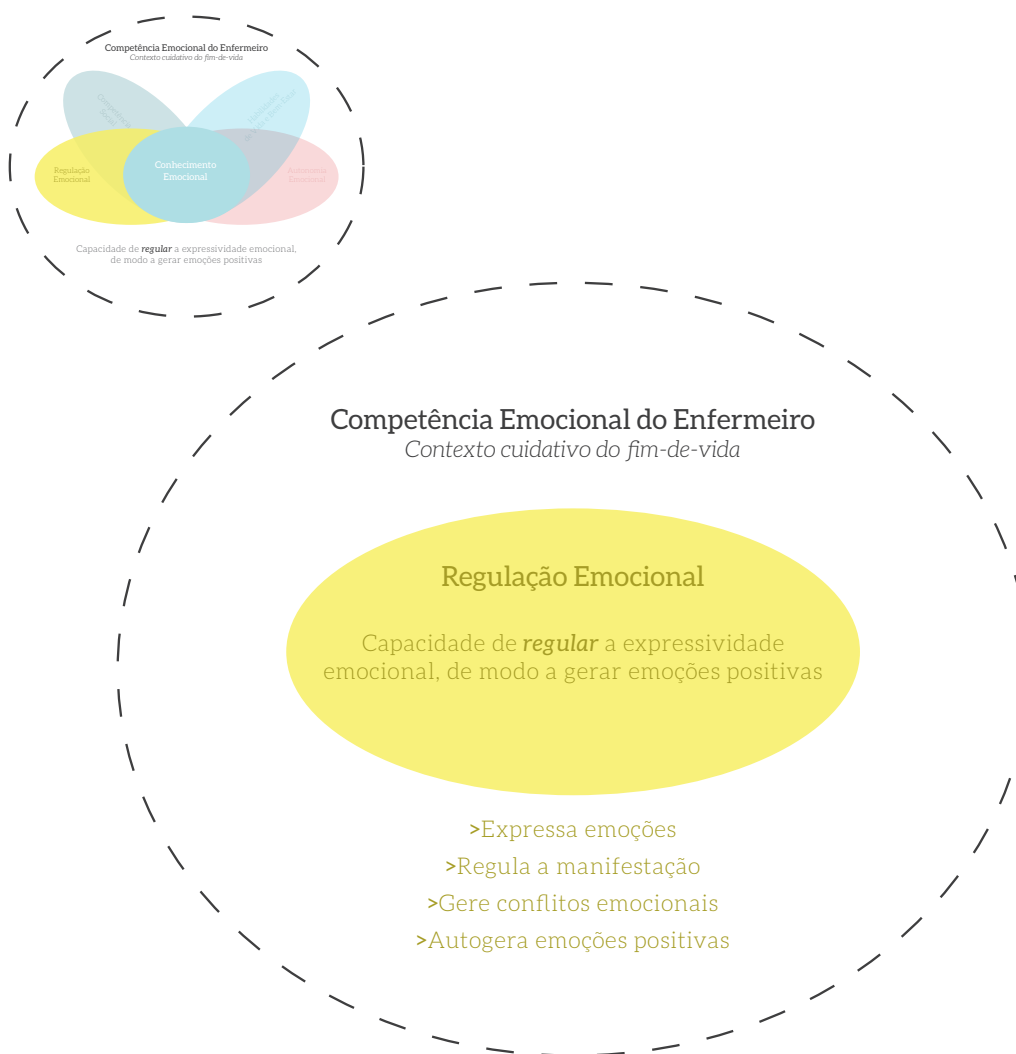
Competência Emocional do Enfermeiro
Contexto cuidativo do fim-de-vida

Competência Social

Facilitadora do Bem-Estar

Regulação Emocional

Conhecimento Emocional

Autonomia Emocional

Capacidade de **regular** a expressividade emocional, de modo a gerar emoções positivas

Competência Emocional do Enfermeiro
Contexto cuidativo do fim-de-vida

Regulação Emocional

Capacidade de **regular** a expressividade emocional, de modo a gerar emoções positivas

>Expressa emoções
>Regula a manifestação
>Gere conflitos emocionais
>Autogera emoções positivas